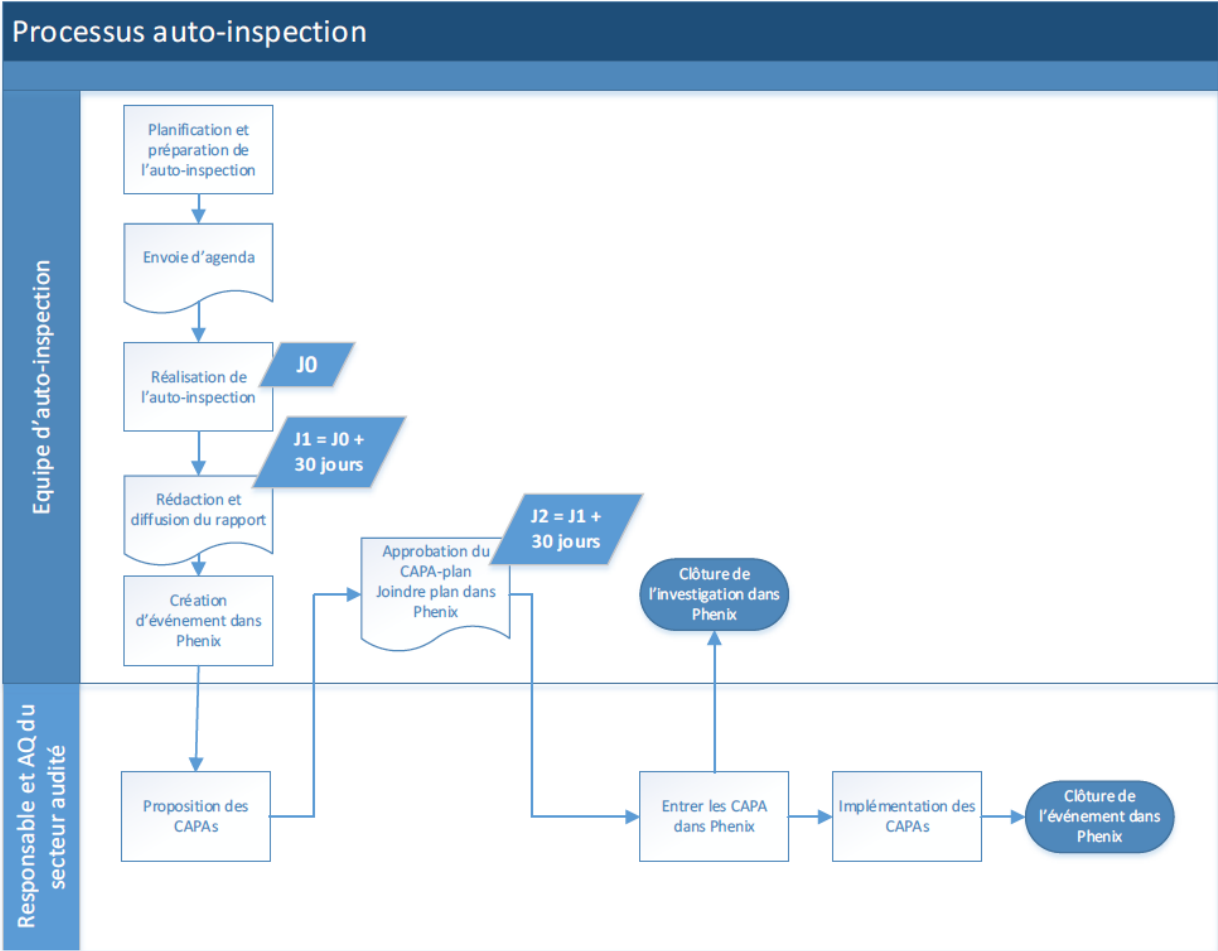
Processus auto-inspection

Equipe d'auto-inspection

Planification et préparation de l'auto-inspection

Envoie d'agenda

Réalisation de l'auto-inspection

J0

J1 = J0 + 30 jours

Rédaction et diffusion du rapport

Création d'événement dans Phenix

Approbation du CAPA-plan Joindre plan dans Phenix

J2 = J1 + 30 jours

Clôture de l'investigation dans Phenix

Responsable et AQ du secteur audité

Proposition des CAPAs

Entrer les CAPA dans Phenix

Implémentation des CAPAs

Clôture de l'événement dans Phenix